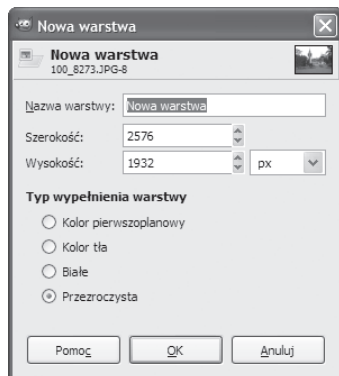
Nowa warstwa

Nowa warstwa
100_8273.JPG-8

Nazwa warstwy: Nowa warstwa

Szerokość: 2576

Wysokość: 1932 px

Typ wypełnienia warstwy

Kolor pierwszoplanowy

Kolor tła

Białe

Przezroczysta

Pomoc OK Anuluj